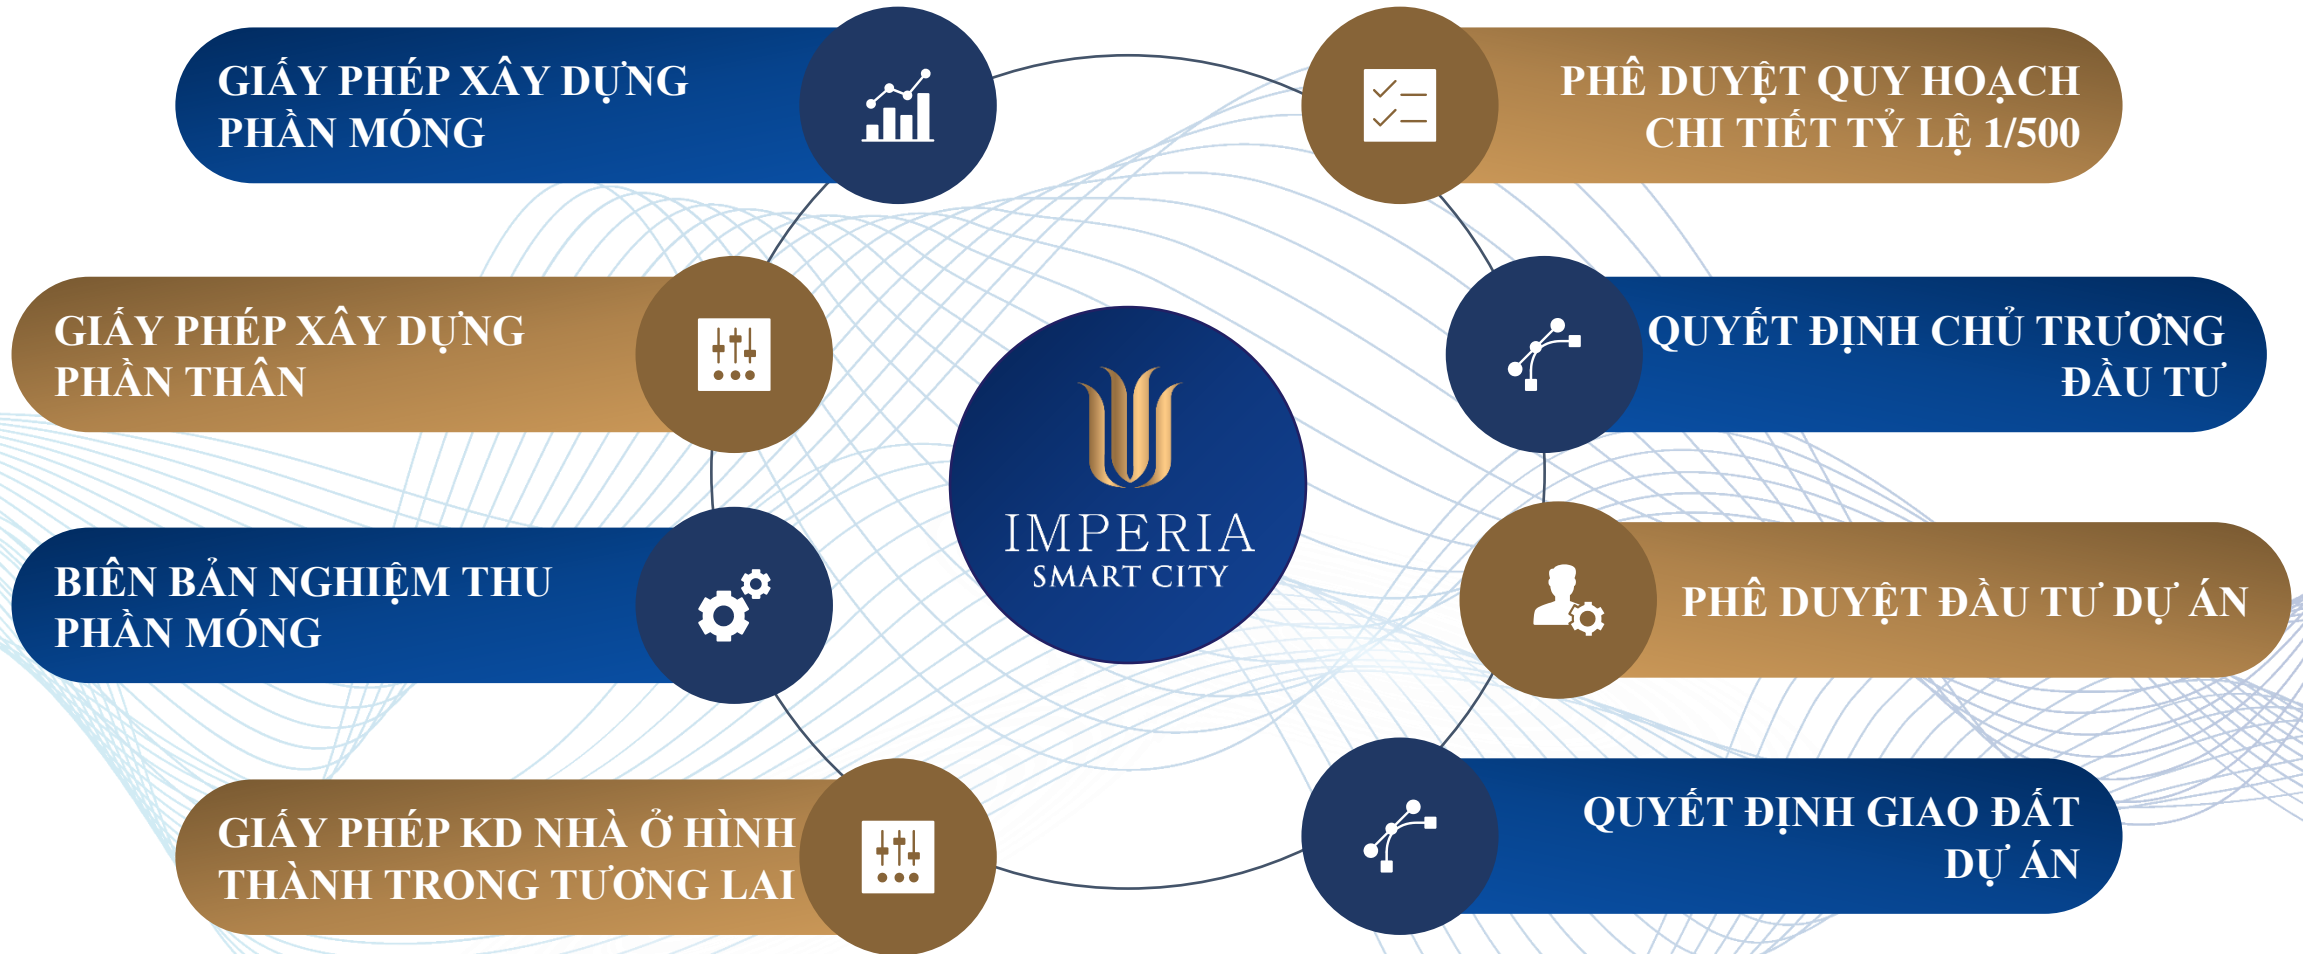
GIẤY PHÉP XÂY DỰNG PHẦN MÓNG

PHÊ DUYỆT QUY HOẠCH CHI TIẾT TỶ LỆ 1/500

GIẤY PHÉP XÂY DỰNG PHẦN THÂN

QUYẾT ĐỊNH CHỦ TRƯƠNG ĐẦU TƯ

IMPERIA
SMART CITY

BIÊN BẢN NGHIỆM THU PHẦN MÓNG

PHÊ DUYỆT ĐẦU TƯ DỰ ÁN

GIẤY PHÉP KD NHÀ Ở HÌNH THÀNH TRONG TƯƠNG LAI

QUYẾT ĐỊNH GIAO ĐẤT DỰ ÁN